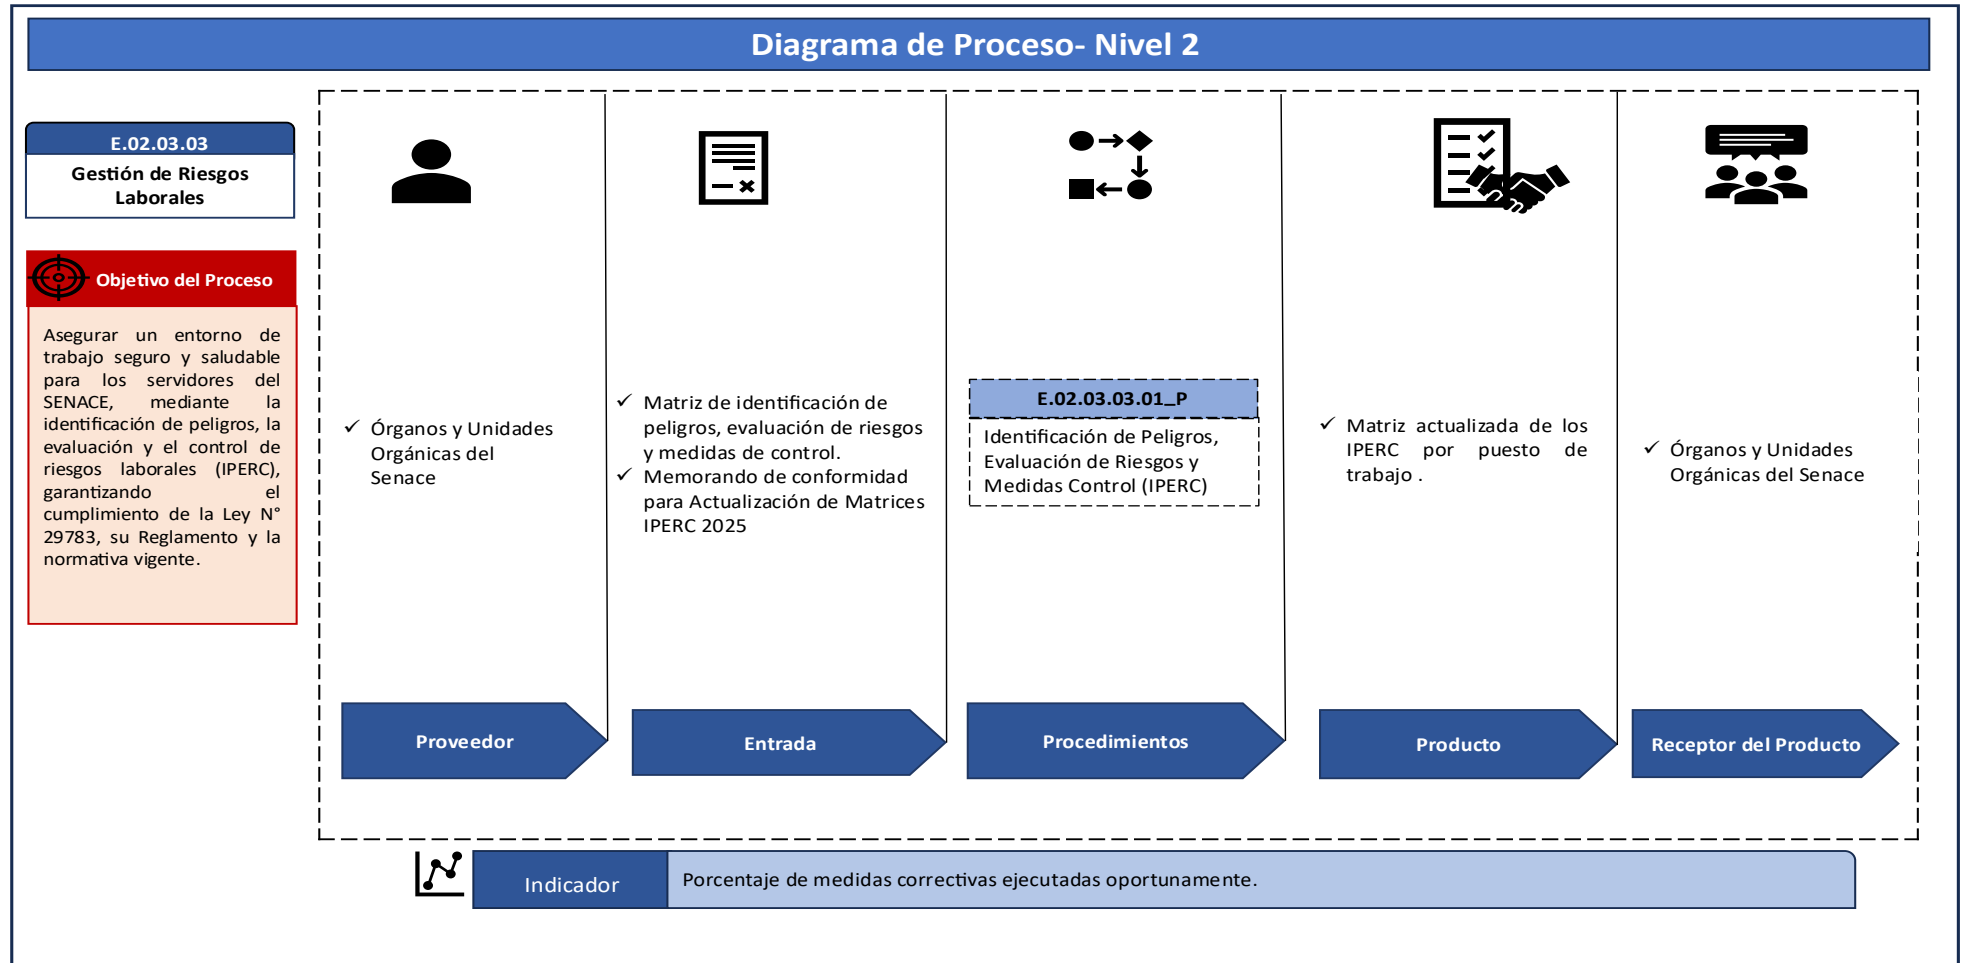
Diagrama de Proceso- Nivel 2

E.02.03.03
Gestión de Riesgos Laborales

Objetivo del Proceso

Asegurar un entorno de trabajo seguro y saludable para los servidores del SENACE, mediante la identificación de peligros, la evaluación y el control de riesgos laborales (IPERC), garantizando el cumplimiento de la Ley N° 29783, su Reglamento y la normativa vigente.

✓ Órganos y Unidades Orgánicas del Senace

✓ Matriz de identificación de peligros, evaluación de riesgos y medidas de control.
✓ Memorando de conformidad para Actualización de Matrices IPERC 2025

E.02.03.03.01_P
Identificación de Peligros, Evaluación de Riesgos y Medidas Control (IPERC)

✓ Matriz actualizada de los IPERC por puesto de trabajo .

✓ Órganos y Unidades Orgánicas del Senace

Proveedor
Entrada
Procedimientos
Producto
Receptor del Producto

Indicador
Porcentaje de medidas correctivas ejecutadas oportunamente.